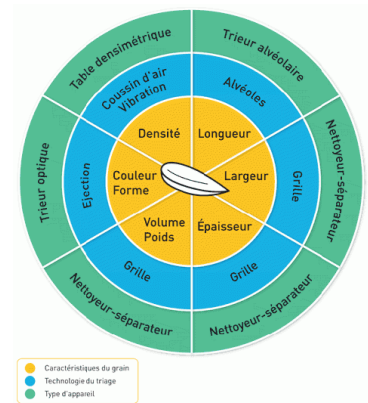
Table densimétrique
Trieur alvéolaire
Coussin d'air
Vibration
Alvéoles
Densité
Longueur
Trieur optique
Éjection
Couleur
Forme
Largeur
Grille
Nettoyeur-séparateur
Volume
Poids
Épaisseur
Grille
Grille
Nettoyeur-séparateur
Nettoyeur-séparateur

Caractéristiques du grain
Technologie du triage
Type d'appareil